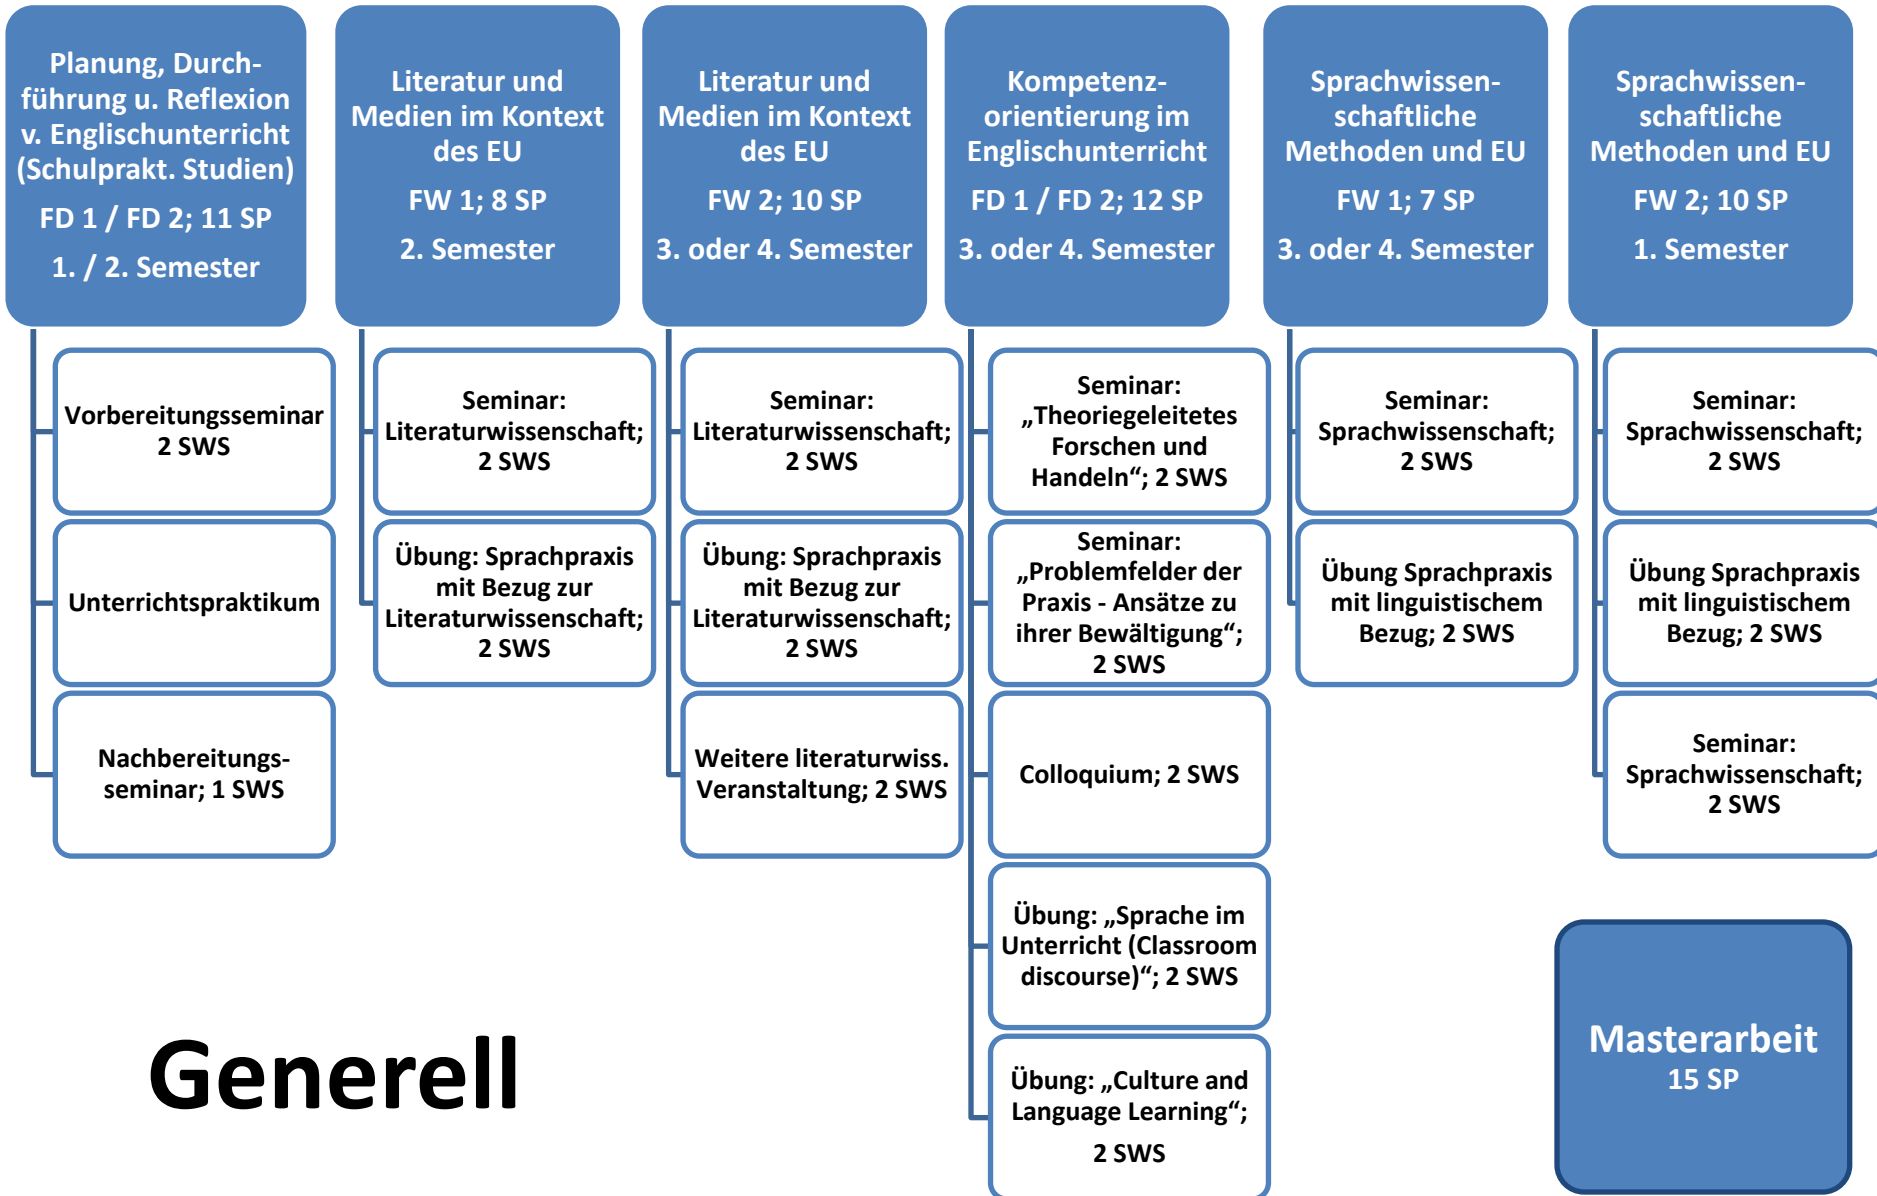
Planung, Durchführung u. Reflexion v. Englischunterricht (Schulprakt. Studien)

FD 1 / FD 2; 11 SP

1. / 2. Semester

Vorbereitungsseminar 2 SWS

Unterrichtspraktikum

Nachbereitungsseminar; 1 SWS

Literatur und Medien im Kontext des EU

FW 1; 8 SP

2. Semester

Seminar: Literaturwissenschaft; 2 SWS

Übung: Sprachpraxis mit Bezug zur Literaturwissenschaft; 2 SWS

Literatur und Medien im Kontext des EU

FW 2; 10 SP

3. oder 4. Semester

Seminar: Literaturwissenschaft; 2 SWS

Übung: Sprachpraxis mit Bezug zur Literaturwissenschaft; 2 SWS

Weitere literaturwiss. Veranstaltung; 2 SWS

Kompetenzorientierung im Englischunterricht

FD 1 / FD 2; 12 SP

3. oder 4. Semester

Seminar: „Theoriegeleitetes Forschen und Handeln“; 2 SWS

Seminar: „Problemfelder der Praxis - Ansätze zu ihrer Bewältigung“; 2 SWS

Colloquium; 2 SWS

Übung: „Sprache im Unterricht (Classroom discourse)“; 2 SWS

Übung: „Culture and Language Learning“; 2 SWS

Sprachwissenschaftliche Methoden und EU

FW 1; 7 SP

3. oder 4. Semester

Seminar: Sprachwissenschaft; 2 SWS

Übung Sprachpraxis mit linguistischem Bezug; 2 SWS

Sprachwissenschaftliche Methoden und EU

FW 2; 10 SP

1. Semester

Seminar: Sprachwissenschaft; 2 SWS

Übung Sprachpraxis mit linguistischem Bezug; 2 SWS

Seminar: Sprachwissenschaft; 2 SWS

Generell

Masterarbeit
15 SP